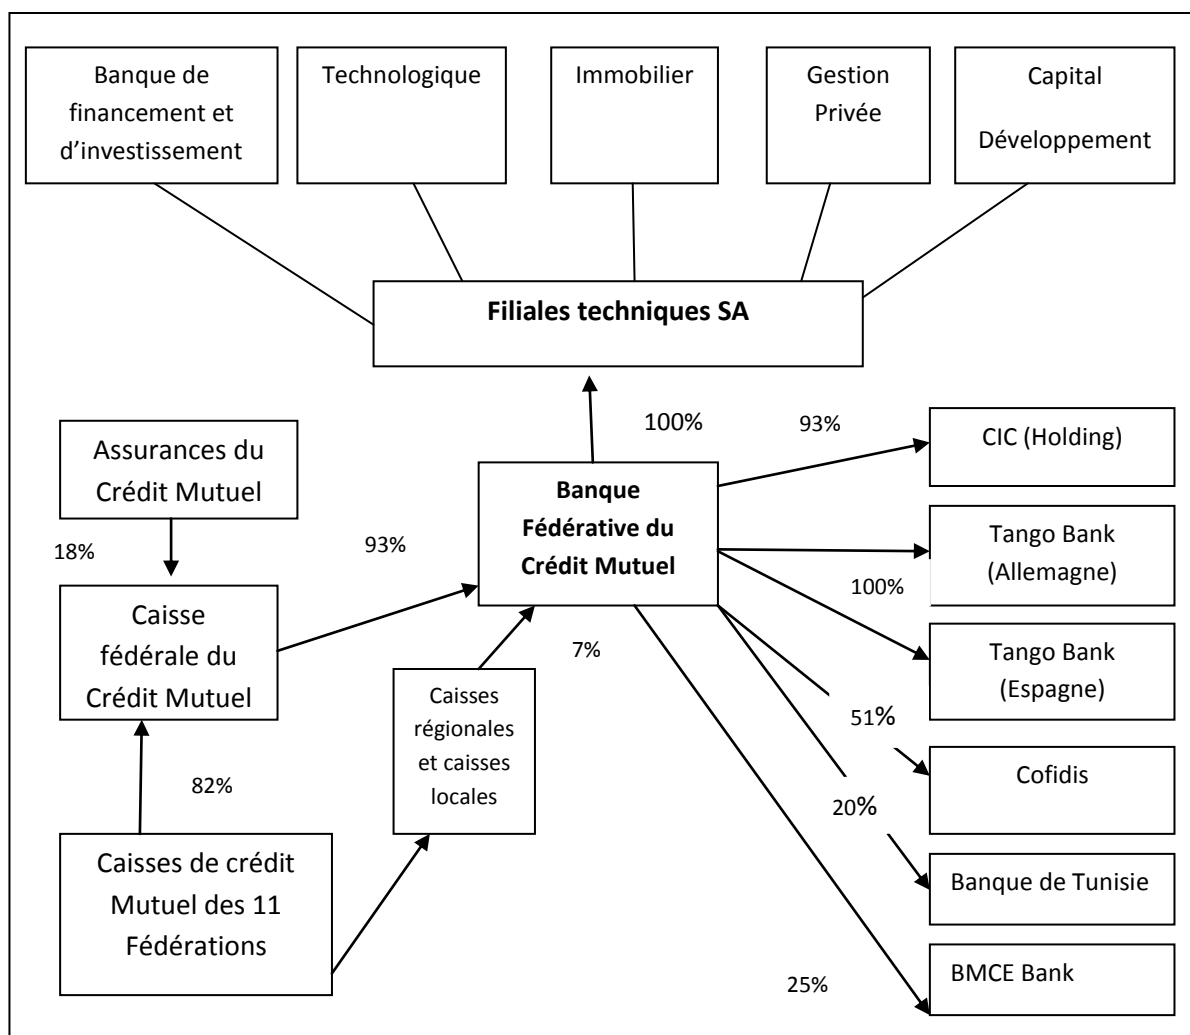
Banque de financement et d'investissement

Technologique

Immobilier

Gestion Privée

Capital Développement

**Filiales techniques SA**

100%

93%

CIC (Holding)

Assurances du Crédit Mutuel

18%

93%

**Banque Fédérative du Crédit Mutuel**

Tango Bank (Allemagne)

100%

Caisse fédérale du Crédit Mutuel

7%

Tango Bank (Espagne)

Caisses régionales et caisses locales

51%

Cofidis

82%

20%

Caisses de crédit Mutuel des 11 Fédérations

Banque de Tunisie

BMCE Bank

25%